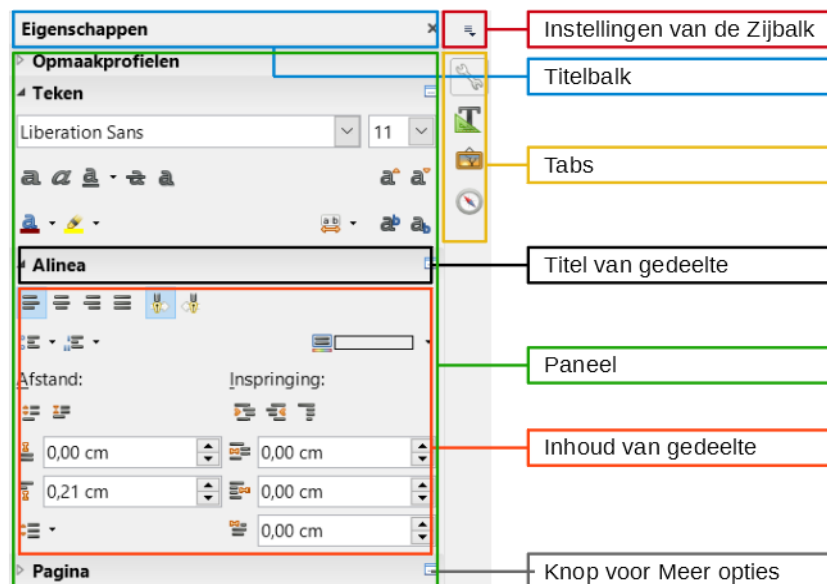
Eigenschappen

Opmaakprofielen

Teken

Liberation Sans

11

Alinea

Afstand:

Inspringing:

0,00 cm

0,00 cm

0,21 cm

0,00 cm

0,00 cm

Pagina

Instellingen van de Zijbalk

Titelbalk

Tabs

Titel van gedeelte

Paneel

Inhoud van gedeelte

Knop voor Meer opties